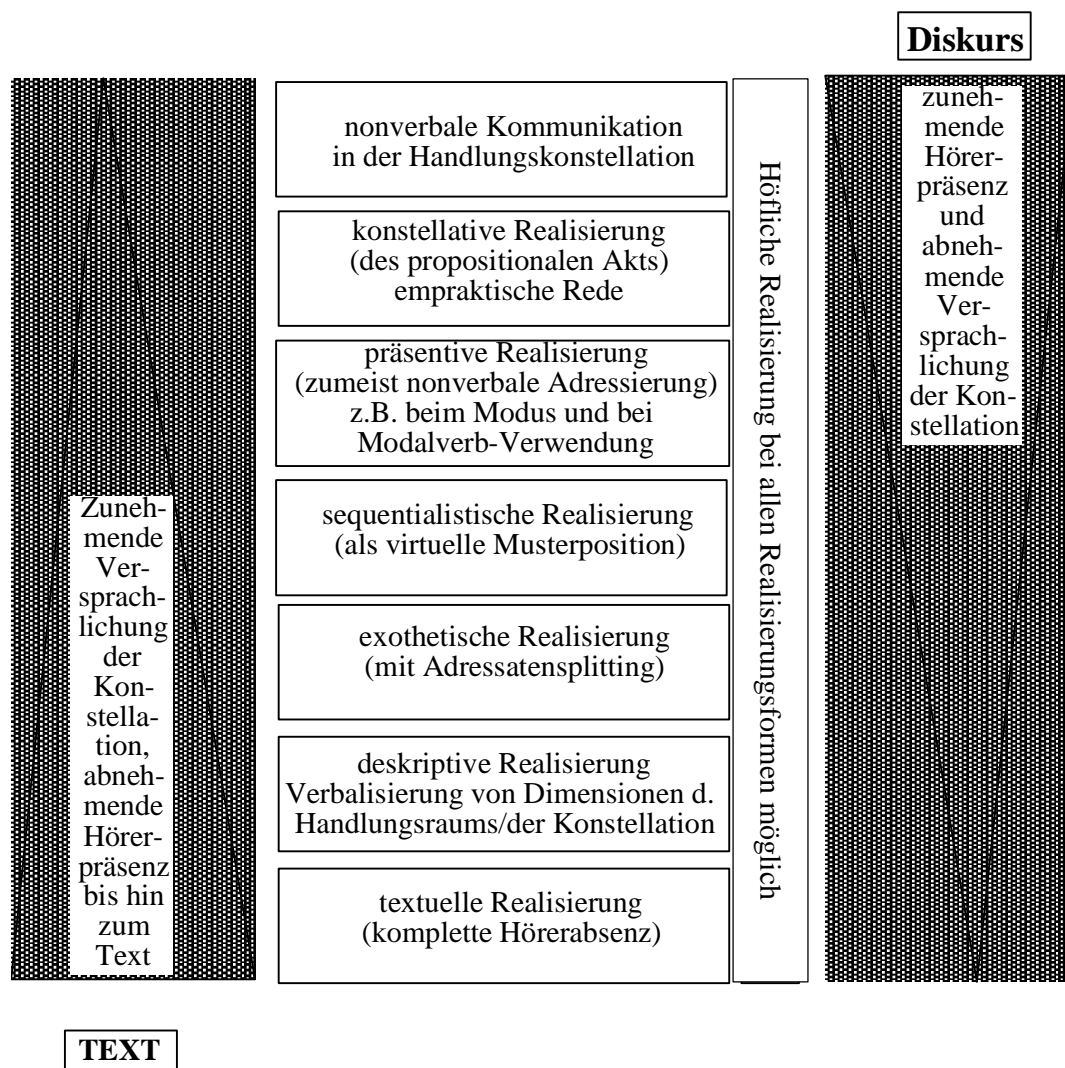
Diskurs

Zunehmende Versprachlichung der Konstellation, abnehmende Hörerpräsenz bis hin zum Text

nonverbale Kommunikation in der Handlungskonstellation

konstellative Realisierung (des propositionalen Akts) empraktische Rede

präsentive Realisierung (zumeist nonverbale Adressierung) z.B. beim Modus und bei Modalverb-Verwendung

sequentialistische Realisierung (als virtuelle Musterposition)

exothetische Realisierung (mit Adressatensplitting)

deskriptive Realisierung Verbalisierung von Dimensionen d. Handlungsraums/der Konstellation

textuelle Realisierung (komplette Hörerabsenz)

Höfliche Realisierung bei allen Realisierungsformen möglich

zunehmende Hörerpräsenz und abnehmende Versprachlichung der Konstellation

TEXT